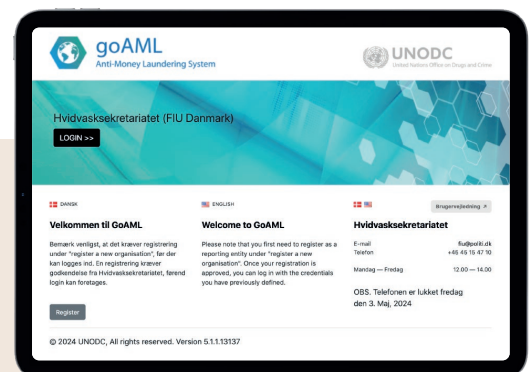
goAML
Anti-Money Laundering System

UNODC
United Nations Office on Drugs and Crime

Hvidvasksekretariatet (FIU Danmark)

LOGIN >>

DANSK

Velkommen til GoAML

Bemærk venligst, at det kræver registrering under "register a new organisation", før der kan logges ind. En registrering kræver godkendelse fra Hvidvasksekretariatet, førend login kan foretages.

Register

ENGLISH

Welcome to GoAML

Please note that you first need to register as a reporting entity under "register a new organisation". Once your registration is approved, you can log in with the credentials you have previously defined.

Brugervejledning

Hvidvasksekretariatet

| E-mail | fiu@politi.dk |
|---|---|
| Telefon | +45 45 15 47 10 |
| Mandag — Fredag | 12.00 — 14.00 |

OBS. Telefonen er lukket fredag den 3. Maj, 2024

© 2024 UNODC, All rights reserved. Version 5.1.1.13137